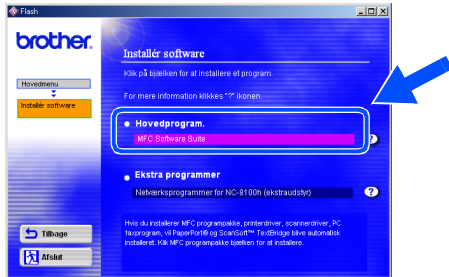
Flash

brother.

Hovedmenu

Installér software

Installér software

Klik på bjælken for at installere et program.

For mere information klikkes "?" ikonen.

Hovedprogram.

MFC Software Suite

?

Ekstra programmer

Netværksprogrammer for NC-8100h (ekstraudstyr)

?

Hvis du installerer MFC programpakke, printerdriver, scannerdriver, PC faxprogram, vil PaperPort® og ScanSoft™ TextBridge blive automatisk installeret. Klik MFC programpakke bjælken for at installere.

Tilbage

Afslut